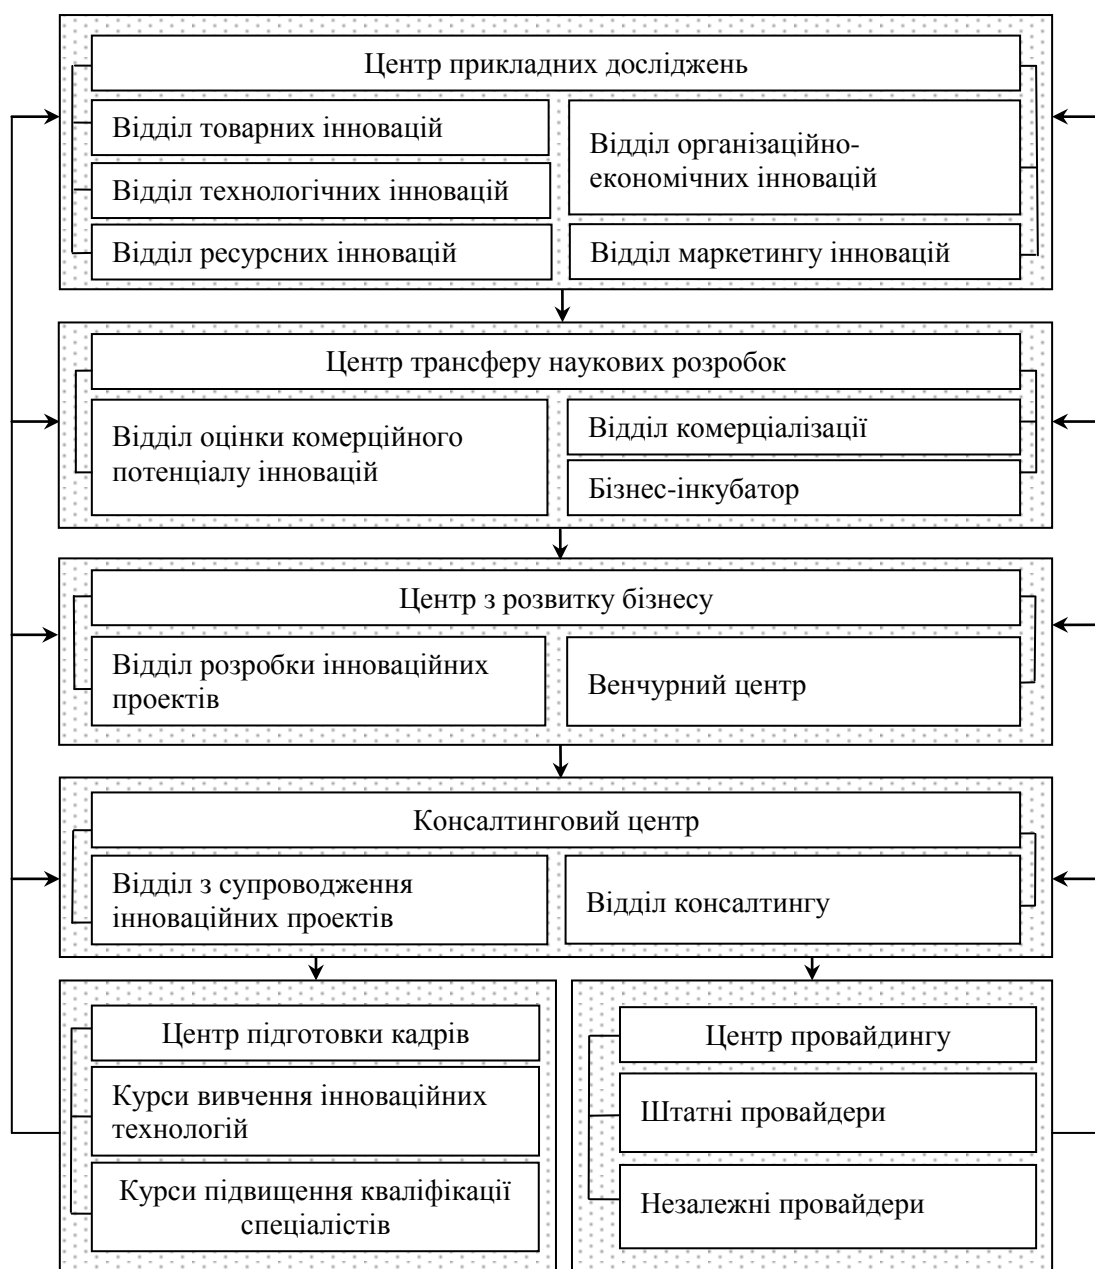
Центр прикладних досліджень

Відділ товарних інновацій

Відділ технологічних інновацій

Відділ ресурсних інновацій

Відділ організаційно-економічних інновацій

Відділ маркетингу інновацій

Центр трансферу наукових розробок

Відділ оцінки комерційного потенціалу інновацій

Відділ комерціалізації

Бізнес-інкубатор

Центр з розвитку бізнесу

Відділ розробки інноваційних проектів

Венчурний центр

Консалтинговий центр

Відділ з супроводження інноваційних проектів

Відділ консалтингу

Центр підготовки кадрів

Курси вивчення інноваційних технологій

Курси підвищення кваліфікації спеціалістів

Центр провайдингу

Штатні провайдери

Незалежні провайдери